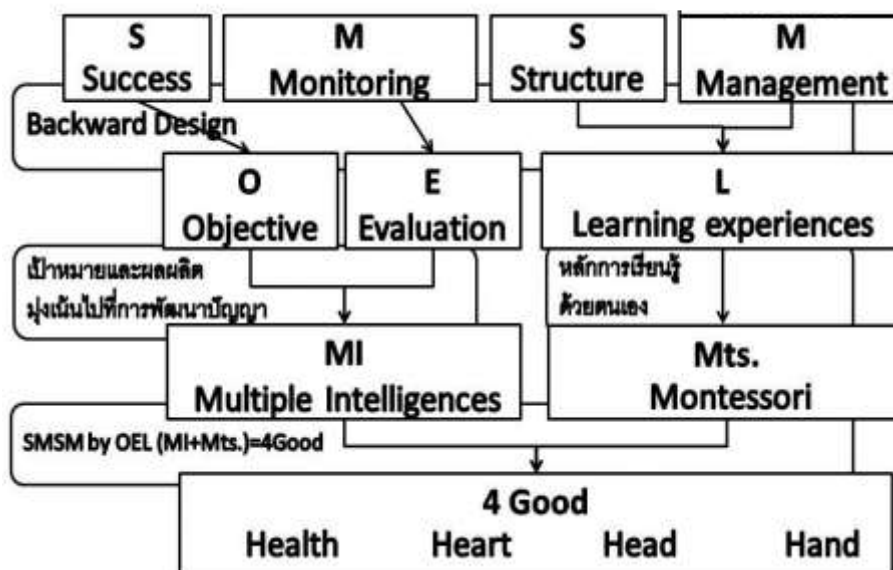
S
Success

M
Monitoring

S
Structure

M
Management

Backward Design

O
Objective

E
Evaluation

L
Learning experiences

เป้าหมายและผลผลิต มุ่งเน้นไปที่การพัฒนาปัญญา

หลักการเรียนรู้ ด้วยตนเอง

MI
Multiple Intelligences

Mts.
Montessori

SMSM by OEL (MI+Mts.)=4Good

4 Good
Health Heart Head Hand